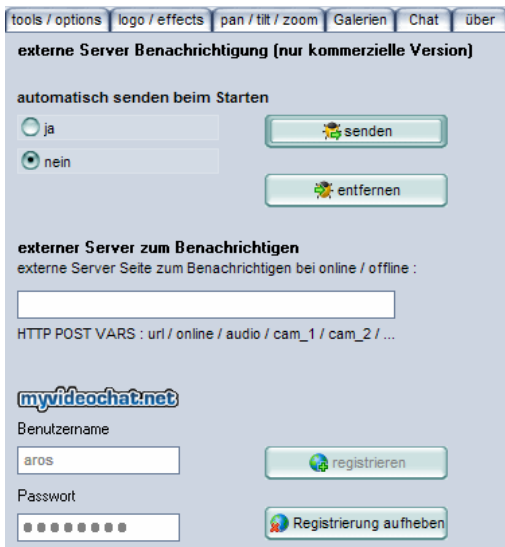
tools / options | logo / effects | pan / tilt / zoom | Galerien | Chat | über

externe Server Benachrichtigung (nur kommerzielle Version)

automatisch senden beim Starten

ja

nein

senden

entfernen

externer Server zum Benachrichtigen

externe Server Seite zum Benachrichtigen bei online / offline :

HTTP POST VARS : url / online / audio / cam_1 / cam_2 / ...

myvideochat.net

Benutzername

aros

registrieren

Passwort

••••••••

Registrierung aufheben